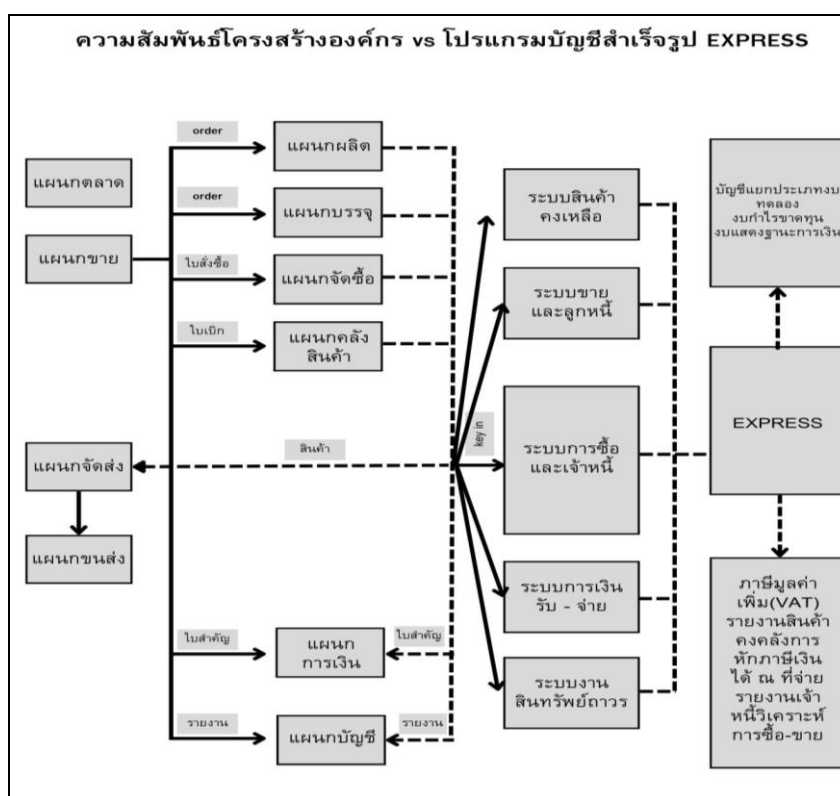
ความสัมพันธ์โครงสร้างองค์กร vs โปรแกรมบัญชีสำเร็จรูป EXPRESS

แผนกตลาด

แผนกขาย

order

แผนกผลิต

order

แผนกบรรจุ

ใบสั่งซื้อ

แผนกจัดซื้อ

ใบเบิก

แผนกคลังสินค้า

ระบบสินค้าคงเหลือ

ระบบขายและลูกหนี้

บัญชีแยกประเภททบทดลอง งบกำไรขาดทุน งบแสดงฐานะการเงิน

แผนกจัดส่ง

สินค้า

key in

ระบบการซื้อและเจ้าหนี้

EXPRESS

แผนกขนส่ง

ระบบการเงินรับ - จ่าย

ภาษีมูลค่าเพิ่ม(VAT) รายงานสินค้าคงคลังการหักภาษีเงินได้ ณ ที่จ่าย รายงานเจ้าหนี้วิเคราะห์การซื้อ-ขาย

ใบสำคัญ

แผนกการเงิน

ใบสำคัญ

ระบบงานสินทรัพย์ถาวร

รายงาน

แผนกบัญชี

รายงาน